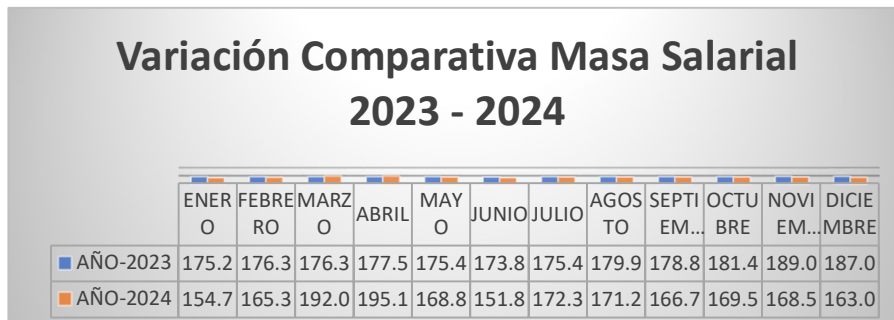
Variación Comparativa Masa Salarial 2023 - 2024

| | ENERO | FEBRERO | MARZO | ABRIL | MAYO | JUNIO | JULIO | AGOSTO | SEPTIEM... | OCTUBRE | NOVIEM... | DICIEMBRE |
|---|---|---|---|---|---|---|---|---|---|---|---|---|
| AÑO-2023 | 175.2 | 176.3 | 176.3 | 177.5 | 175.4 | 173.8 | 175.4 | 179.9 | 178.8 | 181.4 | 189.0 | 187.0 |
| AÑO-2024 | 154.7 | 165.3 | 192.0 | 195.1 | 168.8 | 151.8 | 172.3 | 171.2 | 166.7 | 169.5 | 168.5 | 163.0 |